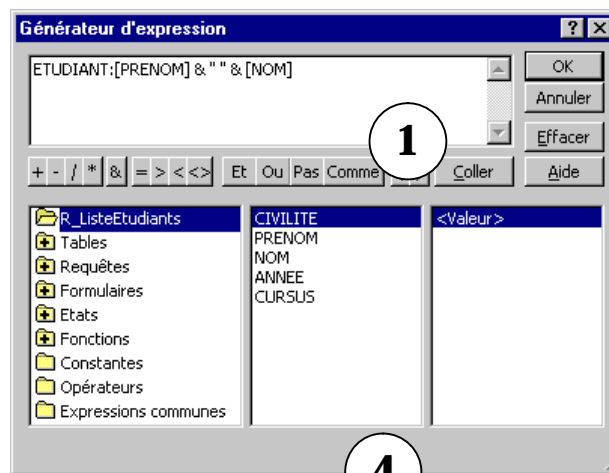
Générateur d'expression

? X

ETUDIANT:[PRENOM] & " " & [NOM]

OK

Annuler

Effacer

Aide

1

+ - / * & = > < <> Et Ou Pas Comme

Coller

R_ListeEtudiants
Tables
Requêtes
Formulaires
Etats
Fonctions
Constantes
Opérateurs
Expressions communes

CIVILITE
PRENOM
NOM
ANNEE
CURSUS

<Valeur>

4